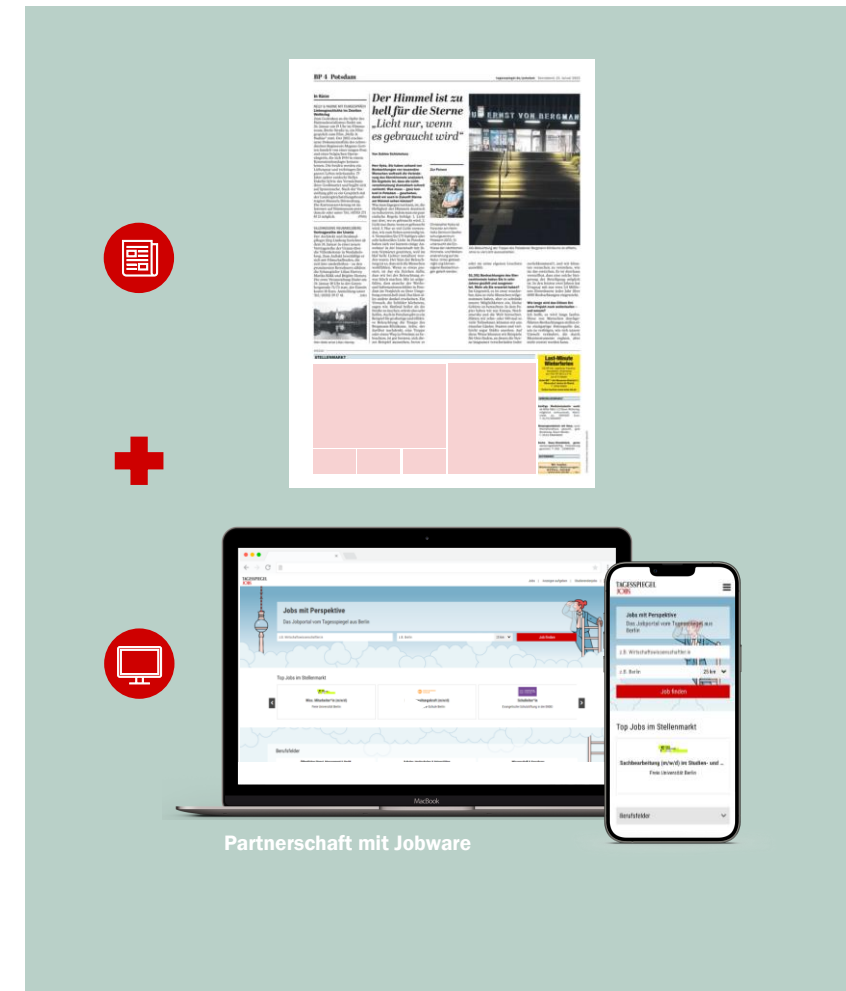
PP 4 Potsdam

Der Himmel ist zu hell für die Sterne „Licht nur, wenn es gebraucht wird"

ERNST VON BERGMANN

STELLENMARKT

Last-Minute Winterferien

TAGESSPIEGEL JOBS

Jobs mit Perspektive

Das Jobportal vom Tagesspiegel aus Berlin

Job finden

Top Jobs im Stellenmarkt

Berufsfelder

MacBook

TAGESSPIEGEL JOBS

Jobs mit Perspektive

Das Jobportal vom Tagesspiegel aus Berlin

z.B. Wirtschaftswissenschaftler/in

z.B. Berlin

25 km

Job finden

Top Jobs im Stellenmarkt

Sachbearbeitung (m/w/d) im Studien- und ...

Freie Universität Berlin

Berufsfelder

Partnerschaft mit Jobware